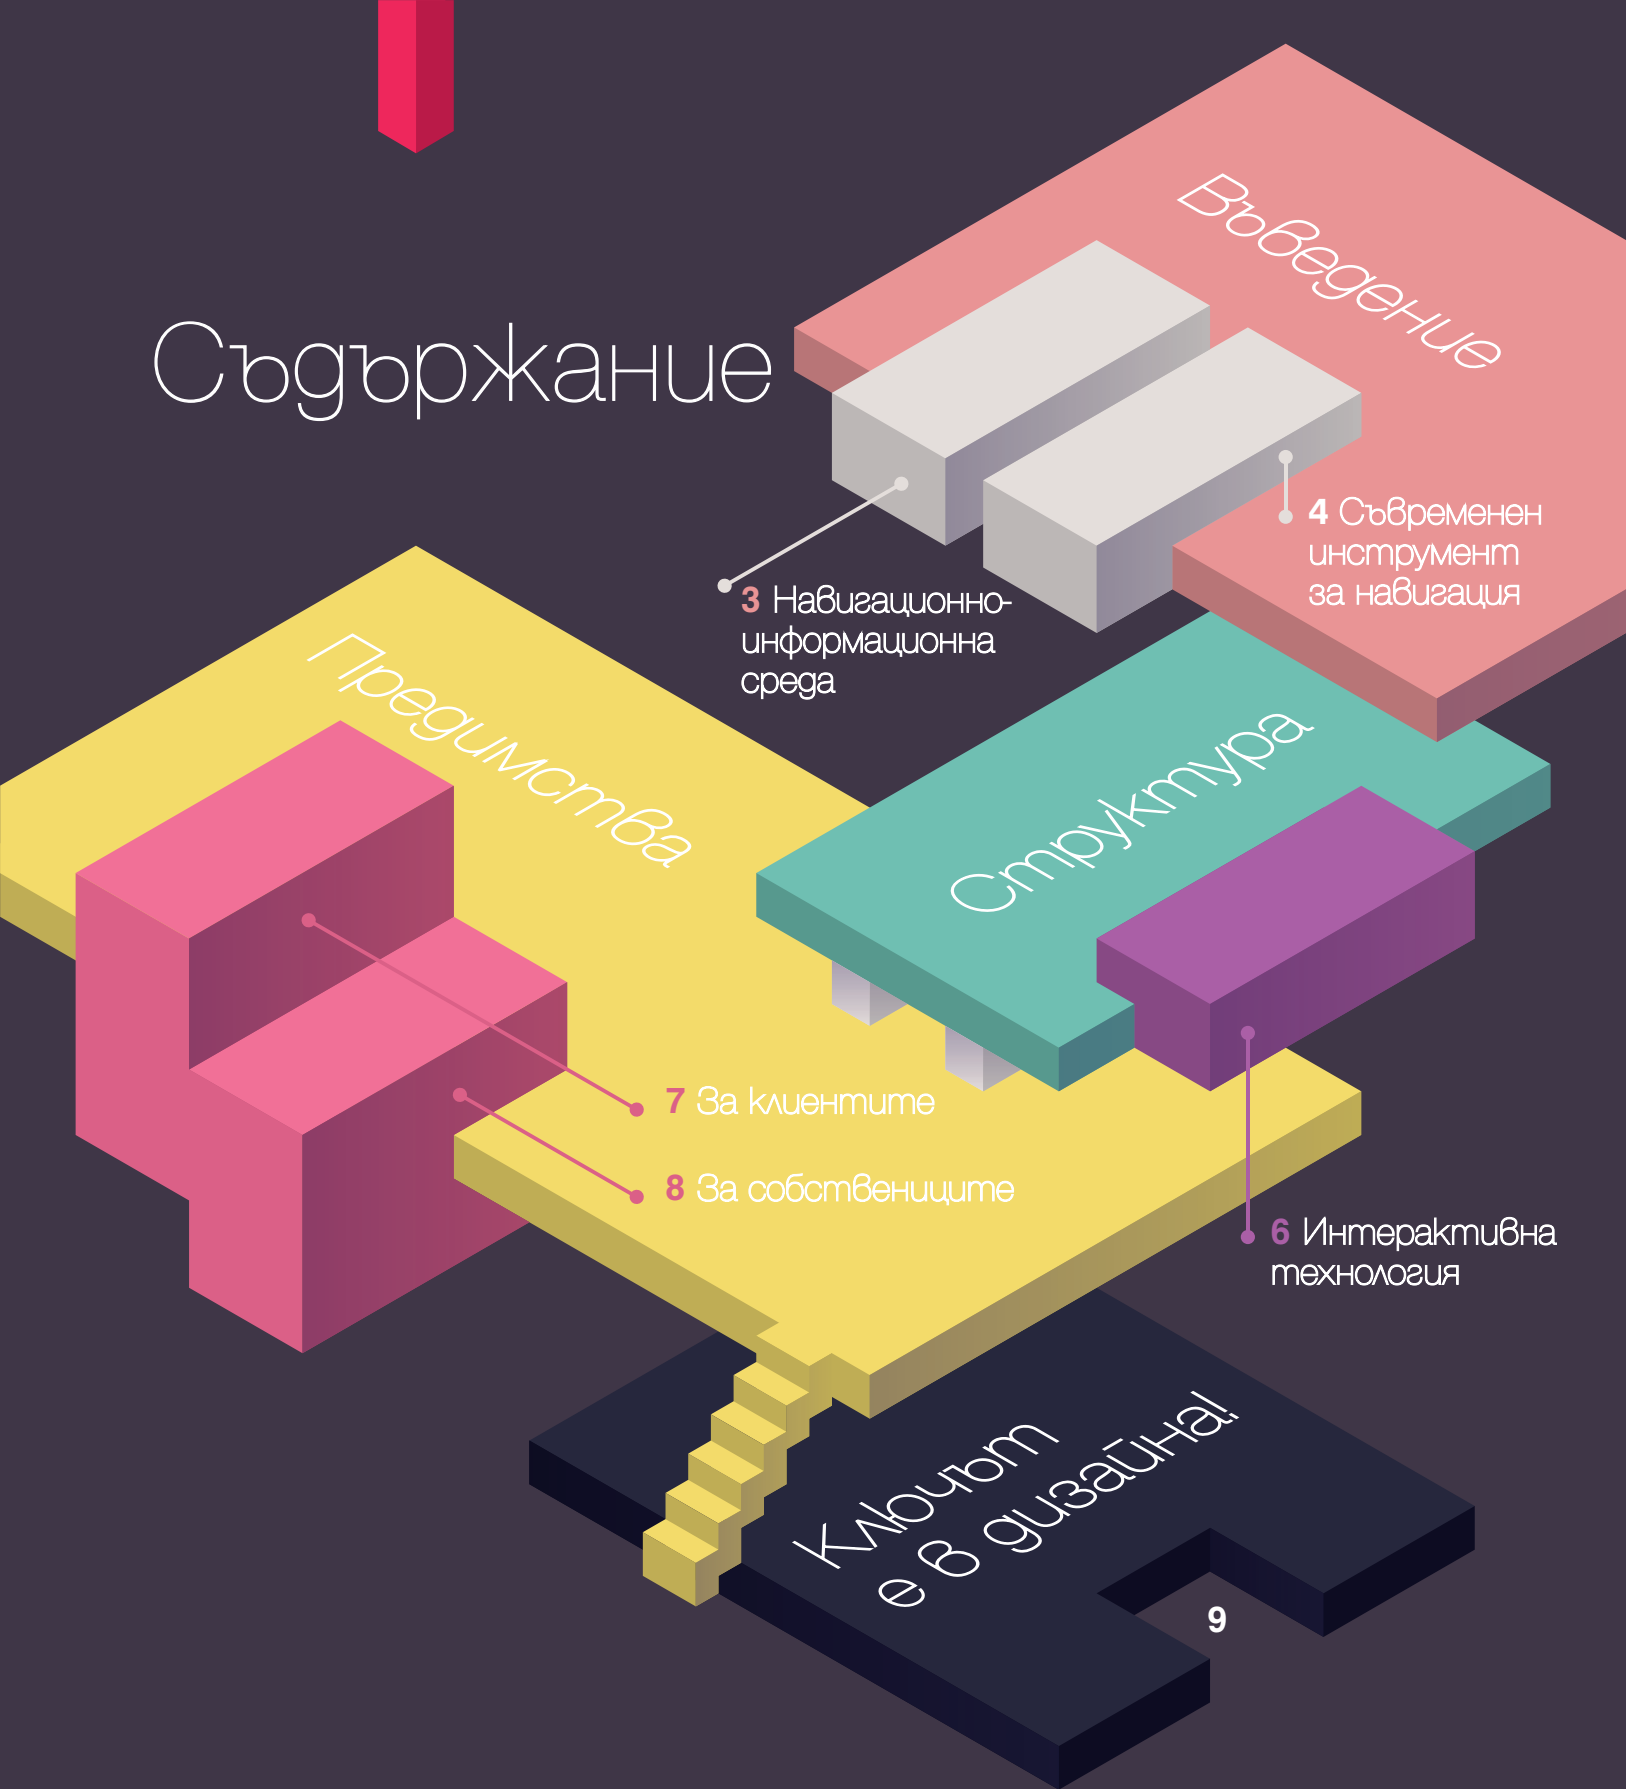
Съдържание

Въведение

3 Навигационно-информационна среда

4 Съвременен инструмент за навигация

Предимства

Структура

7 За клиентите

8 За собствениците

6 Интерактивна технология

Ключът е в дизайна!

9